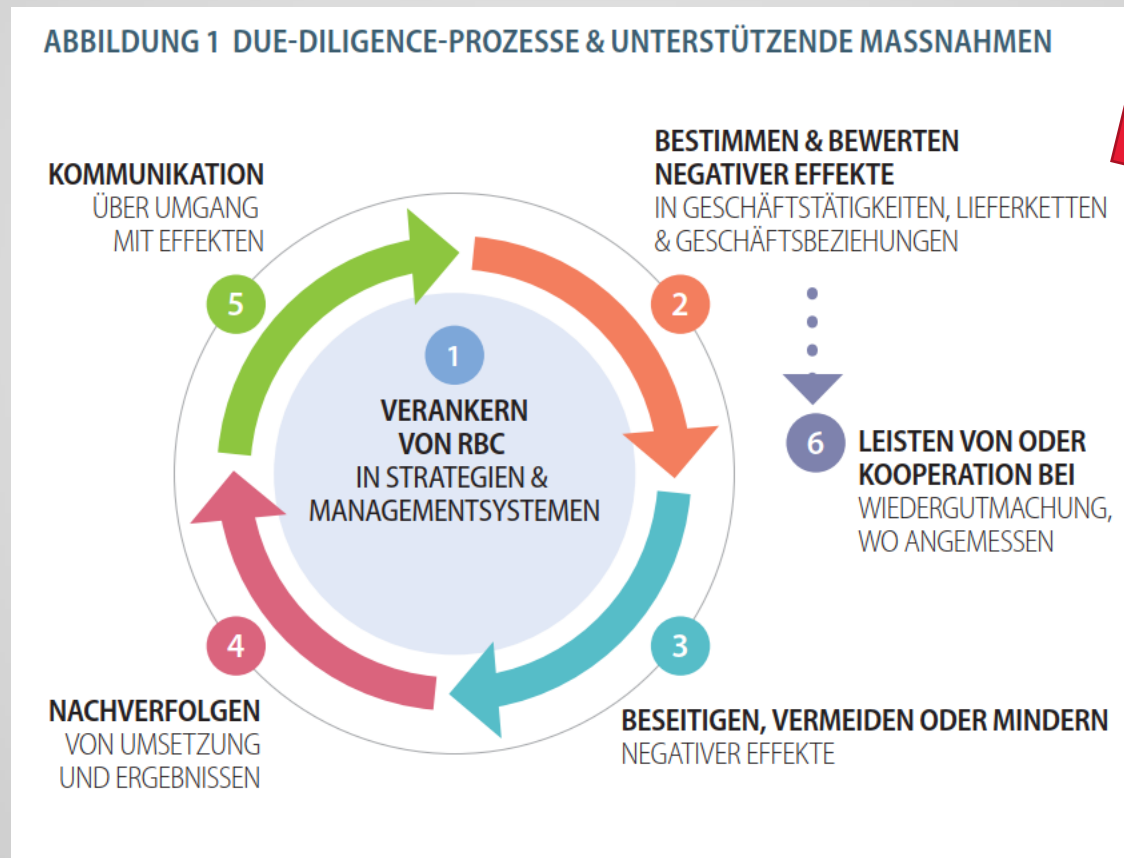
ABBILDUNG 1 DUE-DILIGENCE-PROZESSE & UNTERSTÜTZENDE MASSNAHMEN

KOMMUNIKATION
ÜBER UMGANG MIT EFFEKTEN

5

BESTIMMEN & BEWERTEN NEGATIVER EFFEKTE
IN GESCHÄFTSTÄTIGKEITEN, LIEFERKETTEN & GESCHÄFTSBEZIEHUNGEN

2

1

VERANKERN VON RBC
IN STRATEGIEN & MANAGEMENTSYSTEMEN

6

LEISTEN VON ODER KOOPERATION BEI
WIEDERGUTMACHUNG, WO ANGEMESSEN

4

3

NACHVERFOLGEN
VON UMSETZUNG UND ERGEBNISSEN

BESEITIGEN, VERMEIDEN ODER MINDERN
NEGATIVER EFFEKTE